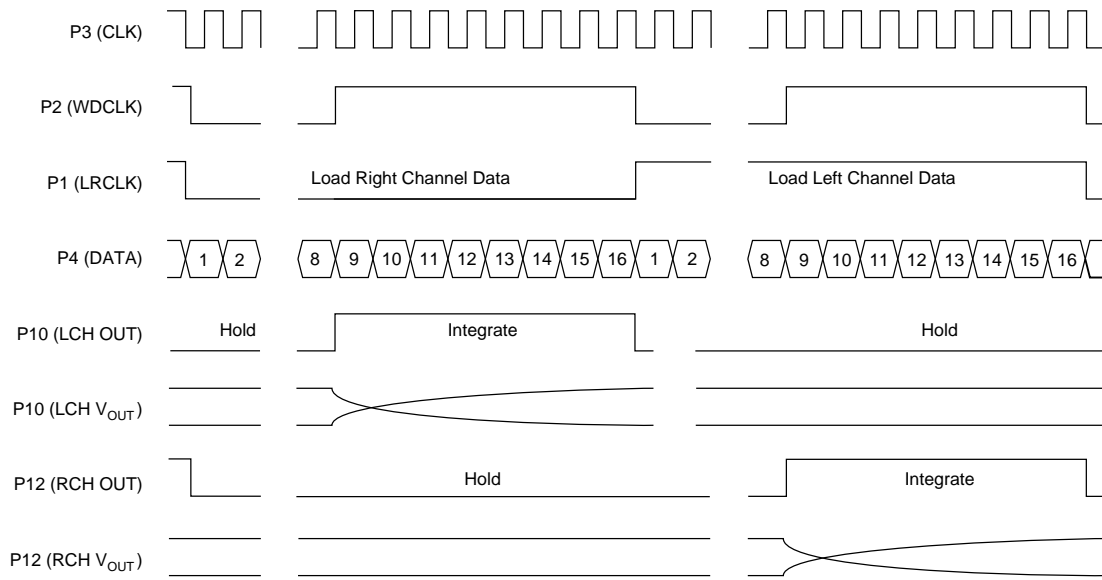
P3 (CLK)

P2 (WDCLK)

P1 (LRCLK)

Load Right Channel Data

Load Left Channel Data

P4 (DATA)

1 2

8 9 10 11 12 13 14 15 16 1 2

8 9 10 11 12 13 14 15 16

P10 (LCH OUT)

Hold

Integrate

Hold

P10 (LCH $V_{OUT}$)

P12 (RCH OUT)

Hold

Integrate

P12 (RCH $V_{OUT}$)